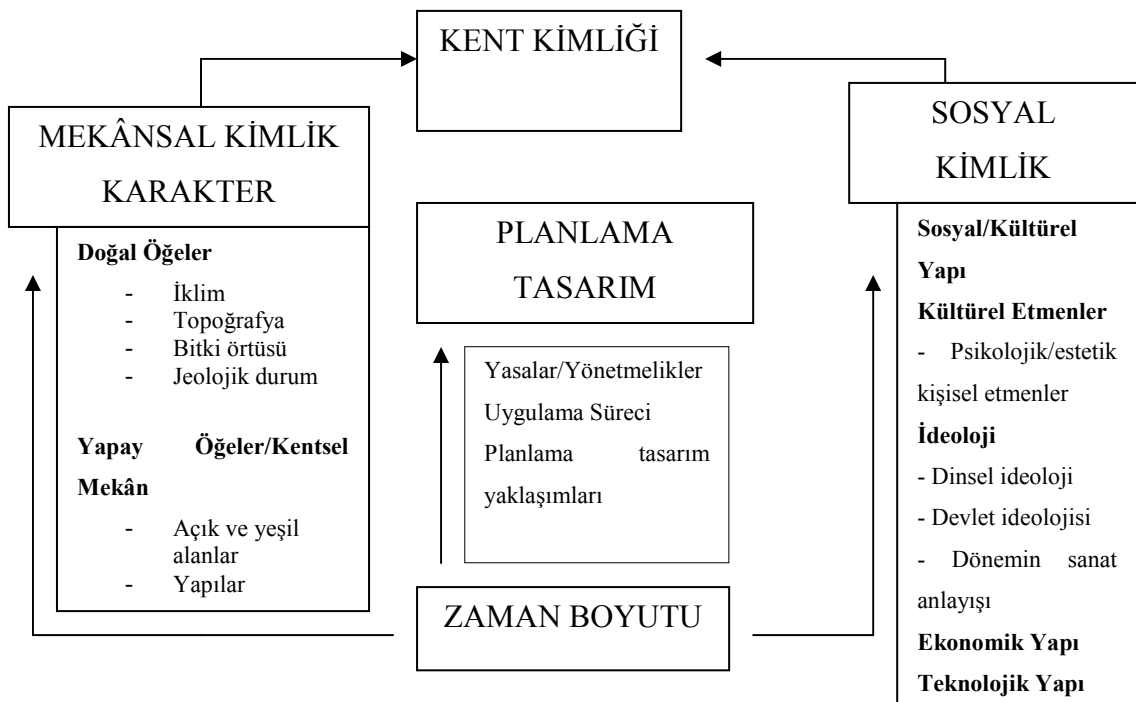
KENT KİMLİĞİ

MEKÂNSAL KİMLİK KARAKTER

Doğal Öğeler
- İklim
- Topoğrafya
- Bitki örtüsü
- Jeolojik durum

Yapay Öğeler/Kentsel Mekân
- Açık ve yeşil alanlar
- Yapılar

PLANLAMA TASARIM

Yasalar/Yönetmelikler
Uygulama Süreci
Planlama tasarım yaklaşımları

ZAMAN BOYUTU

SOSYAL KİMLİK

Sosyal/Kültürel Yapı
Kültürel Etmenler
- Psikolojik/estetik kişisel etmenler
İdeoloji
- Dinsel ideoloji
- Devlet ideolojisi
- Dönemin sanat anlayışı
Ekonomik Yapı
Teknolojik Yapı